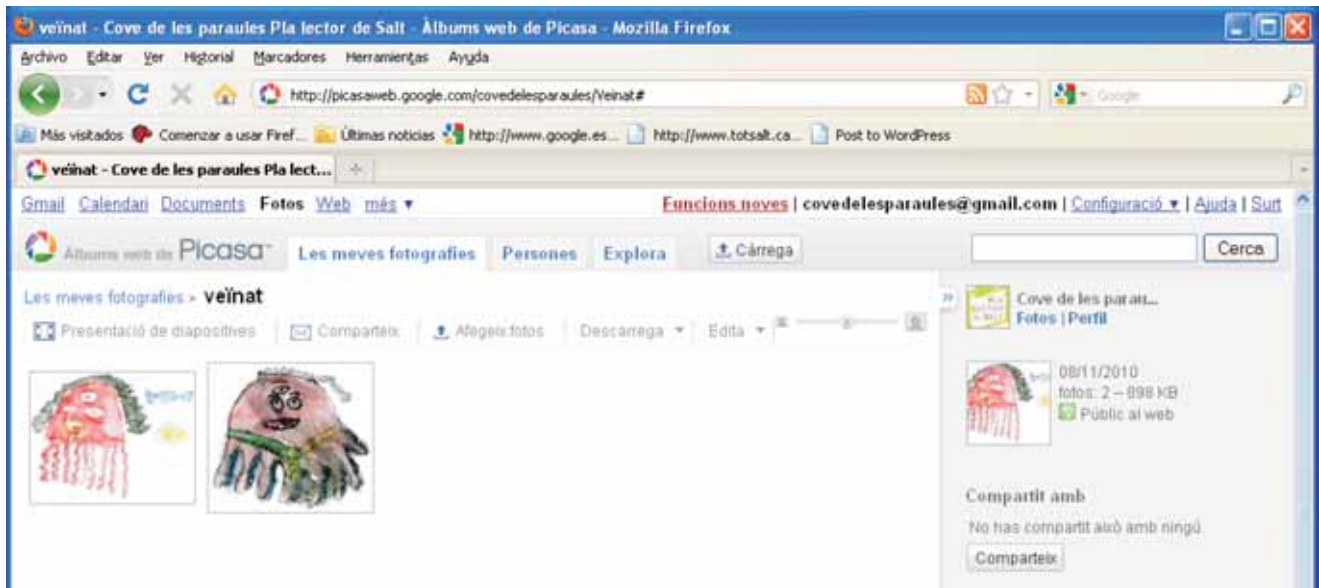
veïnat - Cove de les paraules Pla lector de Salt - Àlbums web de Picasa - Mozilla Firefox

Archivo Editar Ver Historial Marcadores Herramientas Ayuda

http://picasaweb.google.com/covedelesparaules/Veinat#

Google

Más visitados Comenzar a usar Firef... Últimas noticias http://www.google.es... http://www.totsalt.ca... Post to WordPress

veïnat - Cove de les paraules Pla lect...

Gmail Calendari Documents Fotos Web més ▾

Funcions noves | covedelesparaules@gmail.com | Configuració ▾ | Ajuda | Surt

Àlbums web de Picasa Les meves fotografies Persones Explora Càrrega Cerca

Les meves fotografies › veïnat

Presentació de diapositives Comparteix Afegeix fotos Descarrega ▾ Edita ▾

Cove de les parau...
Fotos | Perfil

08/11/2010
fotos: 2 – 898 KB
Públic al web

Compartit amb
No has compartit això amb ningú
Comparteix